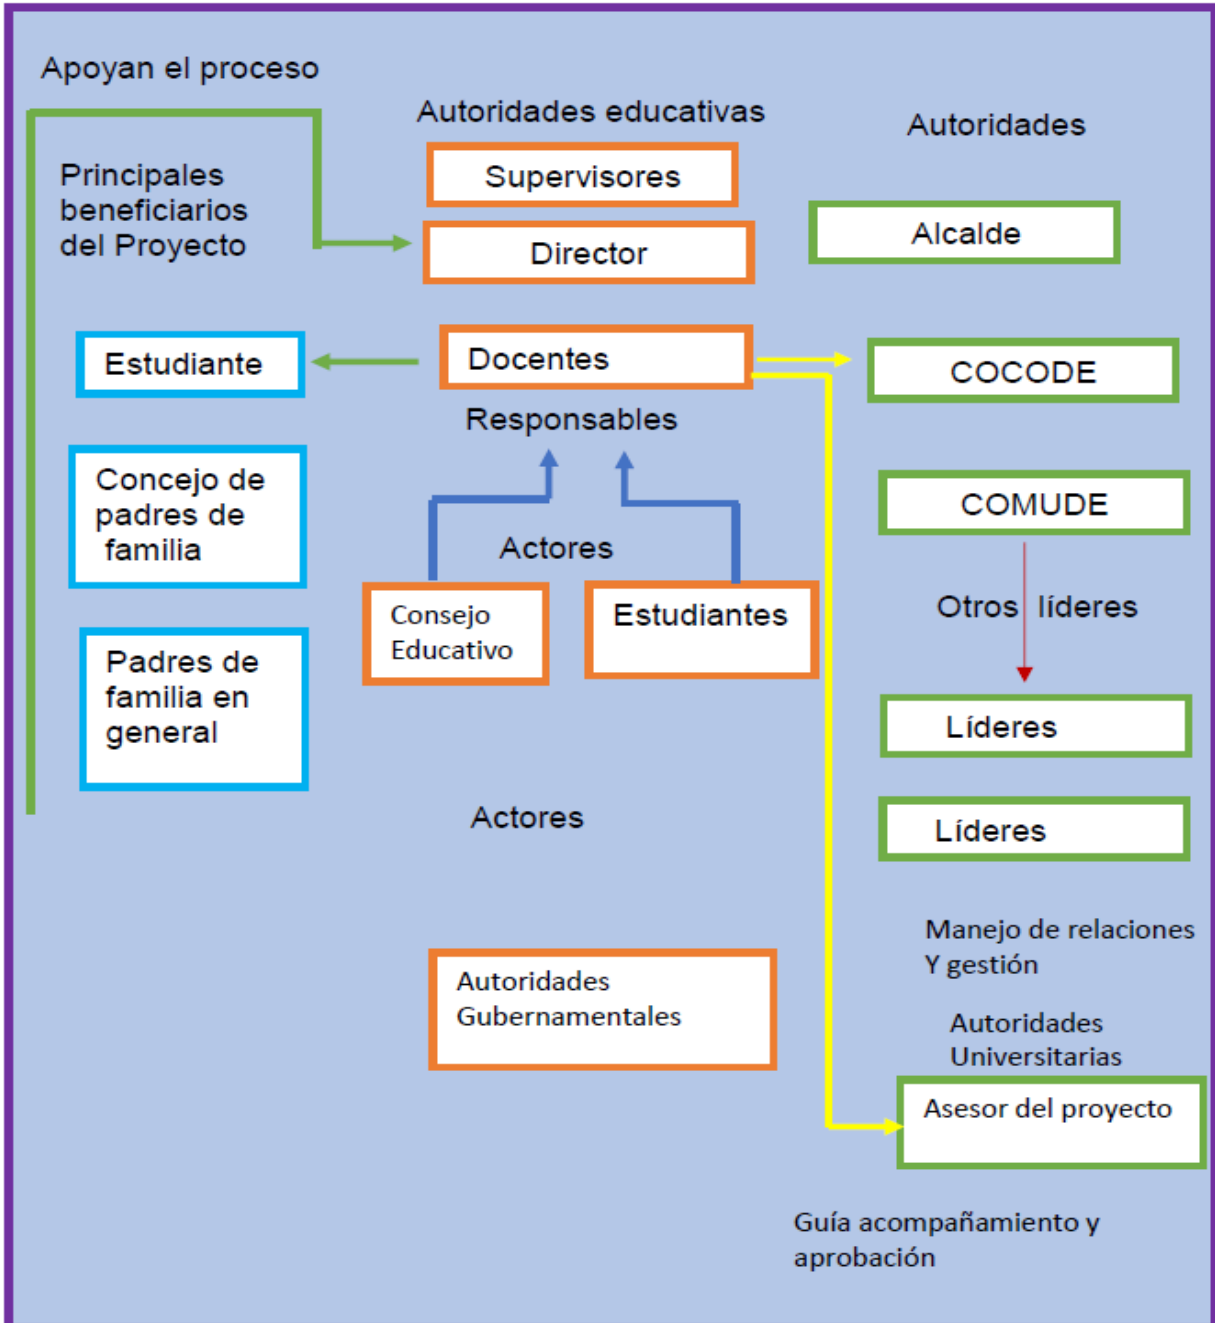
Apoyan el proceso

Autoridades educativas

Autoridades

Principales beneficiarios del Proyecto

Supervisores

Director

Alcalde

Estudiante

Docentes

COCODE

Responsables

Concejo de padres de familia

COMUDE

Actores

Consejo Educativo

Estudiantes

Otros líderes

Padres de familia en general

Líderes

Actores

Líderes

Manejo de relaciones Y gestión

Autoridades Gubernamentales

Autoridades Universitarias

Asesor del proyecto

Guía acompañamiento y aprobación